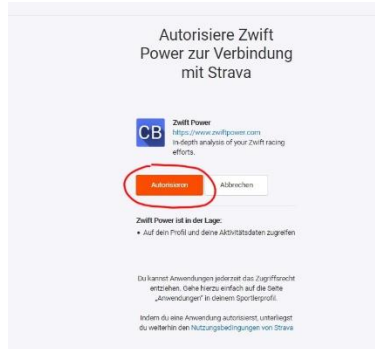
Autorisiere Zwift Power zur Verbindung mit Strava

CB

Zwift Power
https://www.zwiftpower.com
In-depth analysis of your Zwift racing efforts.

Autorisieren

Abbrechen

Zwift Power ist in der Lage:

• Auf dein Profil und deine Aktivitätsdaten zugreifen

Du kannst Anwendungen jederzeit das Zugriffsrecht entziehen. Gehe hierzu einfach auf die Seite „Anwendungen" in deinem Sportlerprofil.

Indem du eine Anwendung autorisierst, unterliegst du weiterhin den Nutzungsbedingungen von Strava